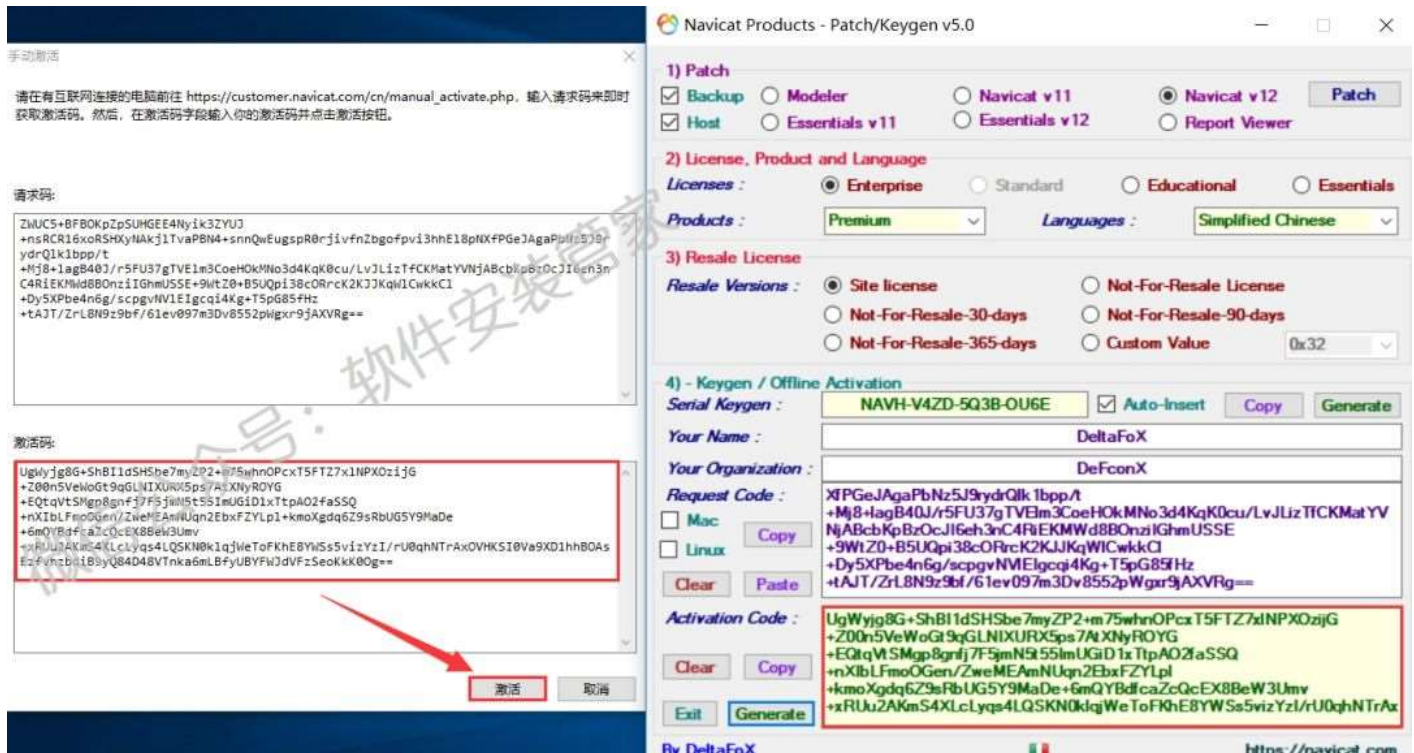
手动激活

请在有互联网连接的电脑前往 https://customer.navicat.com/cn/manual_activate.php，输入请求码来即时获取激活码。然后，在激活码字段输入你的激活码并点击激活按钮。

请求码:

ZWUC5+BFBOKpZpSUHGEE4Nyik3ZYUJ
+nsRCR16xoRSHXyNAkjlTvaPBN4+snnQwEugspR0rjivfnZbgofpvi3hhEl8pNXfPGeJAgaP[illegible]
ydrQlk1bpp/t
+Mj8+lagB40J/r5FU37gTVElm3CoeHOkMNo3d4KqK0cu/LvJLizTfCKMatYVNjABcb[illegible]
C4RiEKMWd8BOnziIGhmUSSE+9WtZ0+B5UQpi38cORrcK2KJJKqWlCwkkCl
+Dy5XPbe4n6g/scpgvNVlEIgcqi4Kg+T5pG85fHz
+tAJT/ZrL8N9z9bf/61ev097m3Dv8552pWgxr9jAXVRg==

激活码:

UgWyjg8G+ShBI1dSHSbe7myZP2+m75whnOPcxT5FTZ7xlNPXOzijG
+Z00n5VeWoGt9qGLNIXURX5ps7AtXNyROYG
+EQtqVtSMgp8gnfj7F5jmN5t55ImUGiD1xTtpAO2faSSQ
+nXIbLFmoOGen/ZweMEAmNUqn2EbxFZYLpl+kmoXgdq6Z9sRbUG5Y9MaDe
+6mQYBdfcaZcQcEX8BeW3Umv
+xRUu2AKmS4XLcLyqs4LQSKN0k1qjWeToFKhE8YWSs5vizYzI/rU0qhNTrAxOVHKSI0Va9XD1hhBOAs
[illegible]Q84D48VTnka6mLBfyUBYFWJdVFzSeoKkK0g==

激活 取消

Navicat Products - Patch/Keygen v5.0

1) Patch
Backup Modeler Navicat v11 Navicat v12 Patch
Host Essentials v11 Essentials v12 Report Viewer

2) License, Product and Language
Licenses : Enterprise Standard Educational Essentials
Products : Premium Languages : Simplified Chinese

3) Resale License
Resale Versions : Site license Not-For-Resale License
Not-For-Resale-30-days Not-For-Resale-90-days
Not-For-Resale-365-days Custom Value 0x32

4) - Keygen / Offline Activation
Serial Keygen : NAVH-V4ZD-5Q3B-OU6E Auto-Insert Copy Generate
Your Name : DeltaFoX
Your Organization : DeFconX
Request Code : XfPGeJAgaPbNz5J9rydrQlk1bpp/t
+Mj8+lagB40J/r5FU37gTVElm3CoeHOkMNo3d4KqK0cu/LvJLizTfCKMatYVNjABcbKpBzOcJl6eh3nC4RiEKMWd8BOnziIGhmUSSE
+9WtZ0+B5UQpi38cORrcK2KJJKqWlCwkkCl
+Dy5XPbe4n6g/scpgvNVlEIgcqi4Kg+T5pG85fHz
+tAJT/ZrL8N9z9bf/61ev097m3Dv8552pWgxr9jAXVRg==
Mac Linux Copy
Clear Paste
Activation Code : UgWyjg8G+ShBI1dSHSbe7myZP2+m75whnOPcxT5FTZ7xlNPXOzijG
+Z00n5VeWoGt9qGLNIXURX5ps7AtXNyROYG
+EQtqVtSMgp8gnfj7F5jmN5t55ImUGiD1xTtpAO2faSSQ
+nXIbLFmoOGen/ZweMEAmNUqn2EbxFZYLpl
+kmoXgdq6Z9sRbUG5Y9MaDe+6mQYBdfcaZcQcEX8BeW3Umv
+xRUu2AKmS4XLcLyqs4LQSKN0klqjWeToFKhE8YWSs5vizYzI/rU0qhNTrAx
Clear Copy
Exit Generate
By DeltaFoX https://navicat.com

微信公众号：软件安装管家